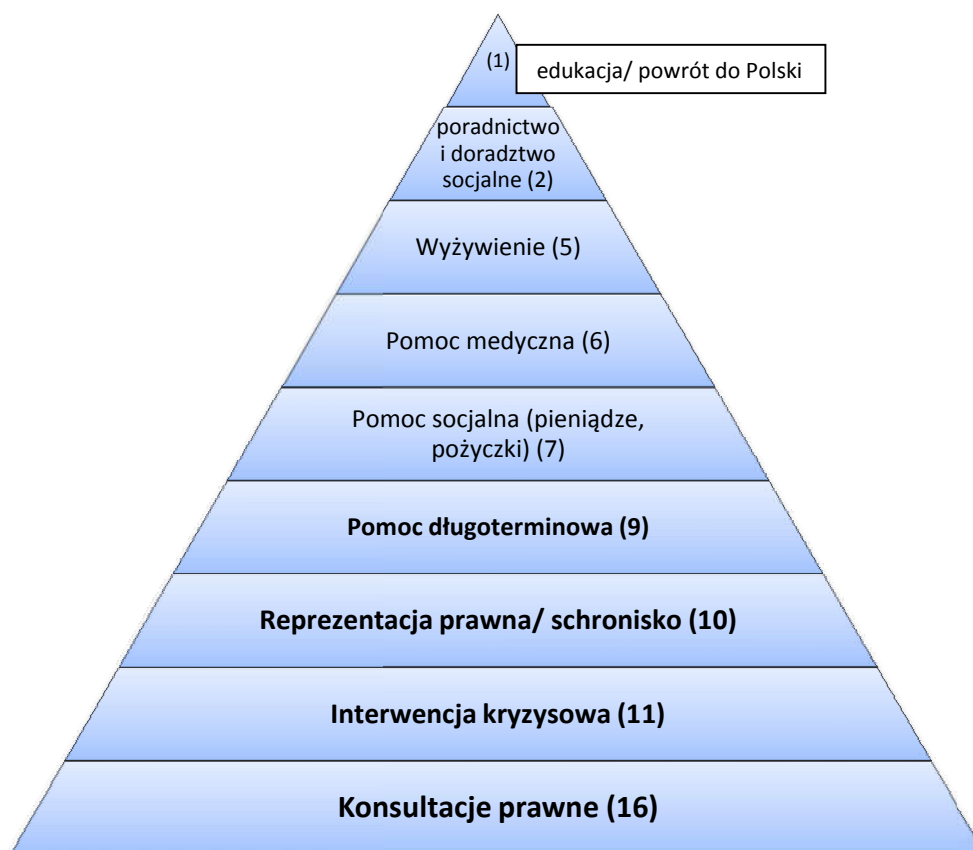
(1) edukacja/ powrót do Polski

poradnictwo i doradztwo socjalne (2)

Wyżywienie (5)

Pomoc medyczna (6)

Pomoc socjalna (pieniądze, pożyczki) (7)

Pomoc długoterminowa (9)

Reprezentacja prawna/ schronisko (10)

Interwencja kryzysowa (11)

Konsultacje prawne (16)